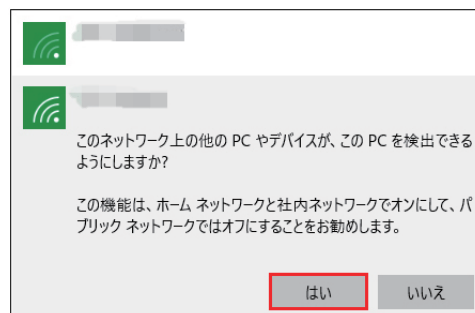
このネットワーク上の他の PC やデバイスが、この PC を検出できるようにしますか?

この機能は、ホーム ネットワークと社内ネットワークでオンにして、パブリック ネットワークではオフにすることをお勧めします。

はい

いいえ